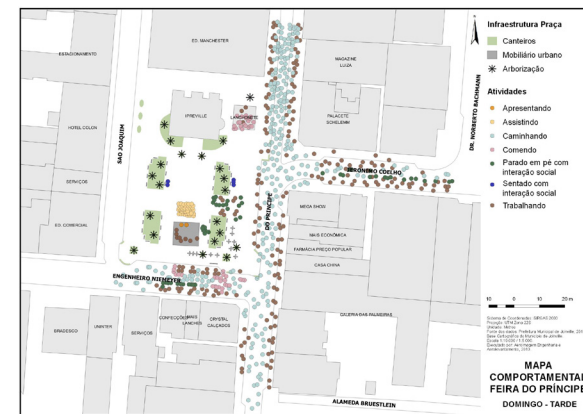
ESTACIONAMENTO
ED. MANCHESTER
MAGAZINE LUIZA
IPREVILLE
LANCHONETE
PALACETE SCHLEMM
HOTEL COLON
SERVIÇOS
ED. COMERCIAL
SÃO JOAQUIM
DO PRÍNCIPE
JERÔNIMO COELHO
DR. NORBERTO BACHMANN
MEGA SHOW
MAIS ECONÔMICA
FARMÁCIA PREÇO POPULAR
CASA CHINA
ENGENHEIRO NIEMEYER
CONFECÇÕES
BEL LANCHES
CRYSTAL CALÇADOS
BRADESCO
UNINTER
SERVIÇOS
GALERIA DAS PALMEIRAS
ALAMEDA BRUESTLEIN

Infraestrutura Praça
Canteiros
Mobiliário urbano
Arborização

Atividades
Apresentando
Assistindo
Caminhando
Comendo
Parado em pé com interação social
Sentado com interação social
Trabalhando

10 5 0 10 20 m

Sistema de Coordenadas: SIRGAS 2000
Projeção: UTM Zona 22S
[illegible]
Fonte dos dados: Prefeitura Municipal de Joinville. 20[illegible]
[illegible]
Escala 1:1000 / 1:5 000
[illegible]

MAPA COMPORTAMENTAL FEIRA DO PRÍNCIPE
DOMINGO - TARDE